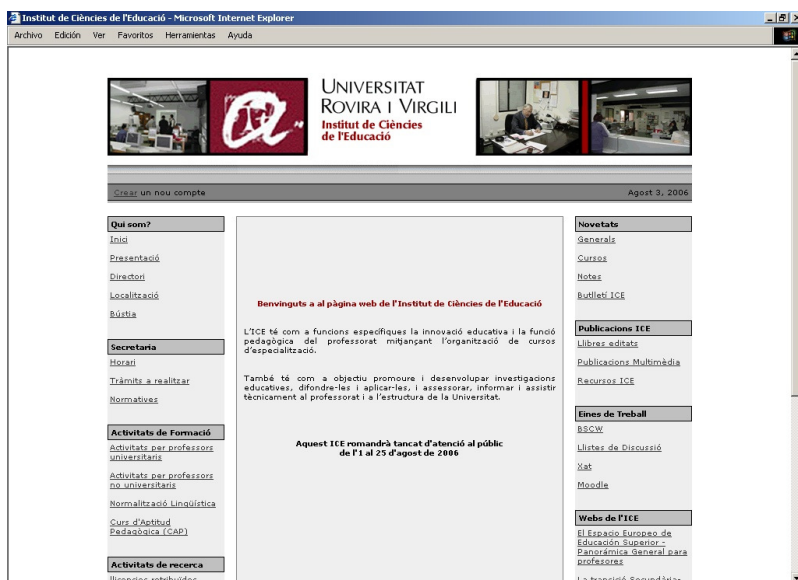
Institut de Ciències de l'Educació - Microsoft Internet Explorer

Archivo Edición Ver Favoritos Herramientas Ayuda

UNIVERSITAT ROVIRA I VIRGILI
Institut de Ciències de l'Educació

Crear un nou compte

Agost 3, 2006

Qui som?
Inici
Presentació
Directori
Localització
Bústia

Secretaria
Horari
Tràmits a realitzar
Normatives

Activitats de Formació
Activitats per professors universitaris
Activitats per professors no universitaris
Normalització Lingüística
Curs d'Aptitud Pedagògica (CAP)

Activitats de recerca
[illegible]

Benvinguts a al pàgina web de l'Institut de Ciències de l'Educació

L'ICE té com a funcions específiques la innovació educativa i la funció pedagògica del professorat mitjançant l'organització de cursos d'especialització.

També té com a objectiu promoure i desenvolupar investigacions educatives, difondre-les i aplicar-les, i assessorar, informar i assistir tècnicament al professorat i a l'estructura de la Universitat.

Aquest ICE romandrà tancat d'atenció al públic de l'1 al 25 d'agost de 2006

Novetats
Generals
Cursos
Notes
Butlletí ICE

Publicacions ICE
Llibres editats
Publicacions Multimèdia
Recursos ICE

Eines de Treball
BSCW
Llistes de Discussió
Xat
Moodle

Webs de l'ICE
El Espacio Europeo de Educación Superior - Panorámica General para profesores
La transició Secundària-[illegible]